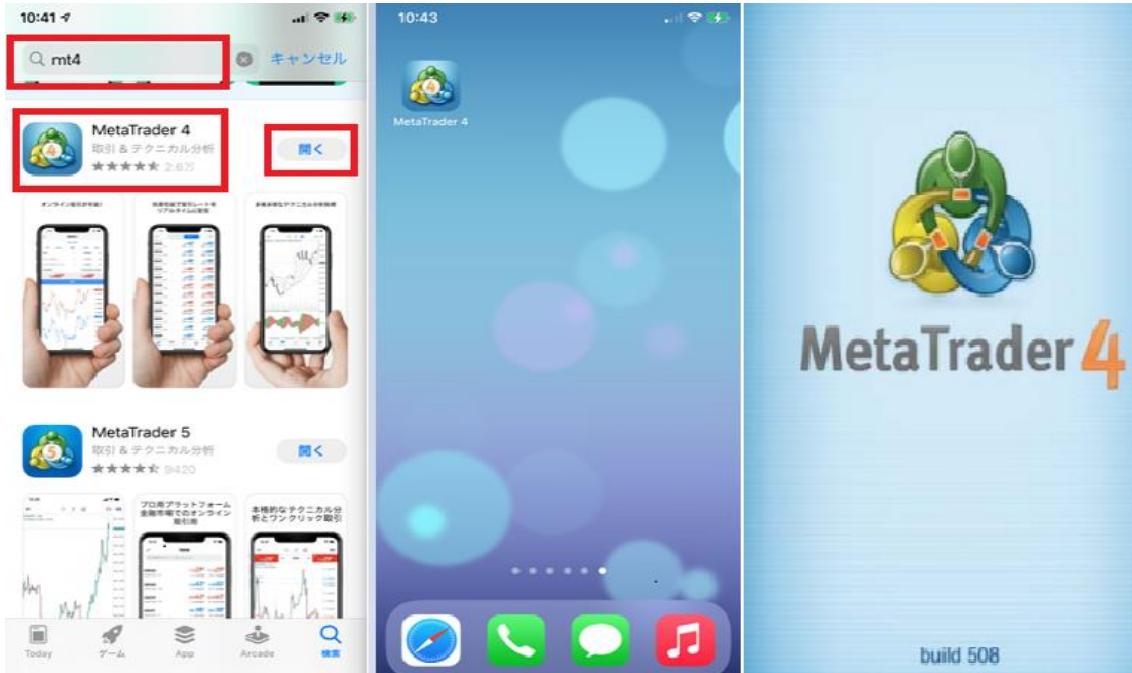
10:41

mt4

キャンセル

MetaTrader 4
取引 & テクニカル分析
★★★★★ 2.6万

開く

オンライン取引が可能

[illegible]

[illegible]

MetaTrader 5
取引 & テクニカル分析
★★★★★ 9420

開く

プロ用プラットフォーム 金融市場でのオンライン取引用

本格的なテクニカル分析とワンクリック取引

Today

ゲーム

App

Arcade

検索

10:43

MetaTrader 4

MetaTrader 4

build 508